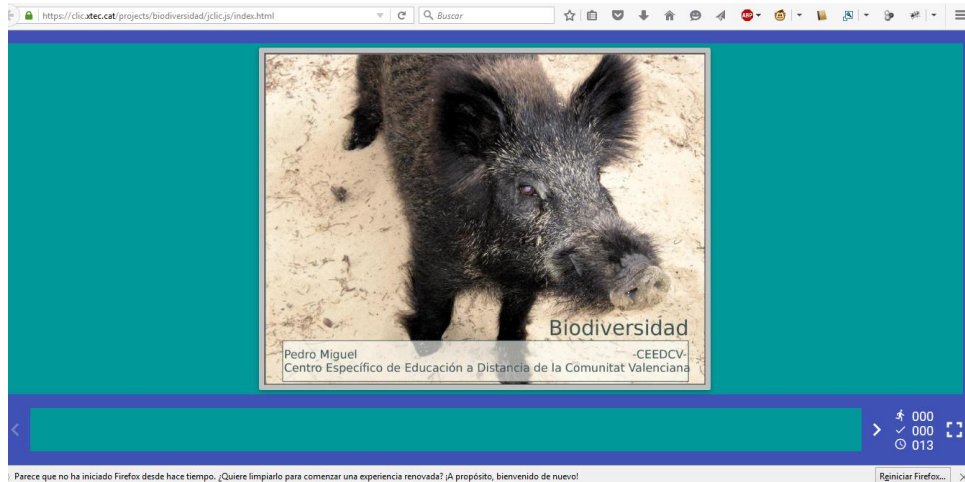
https://clic.xtec.cat/projects/biodiversidad/jclic.js/index.html

Buscar

Biodiversidad

Pedro Miguel -CEEDCV-
Centro Específico de Educación a Distancia de la Comunitat Valenciana

000
000
013

Parece que no ha iniciado Firefox desde hace tiempo. ¿Quiere limpiarlo para comenzar una experiencia renovada? ¡A propósito, bienvenido de nuevo!

Reiniciar Firefox...